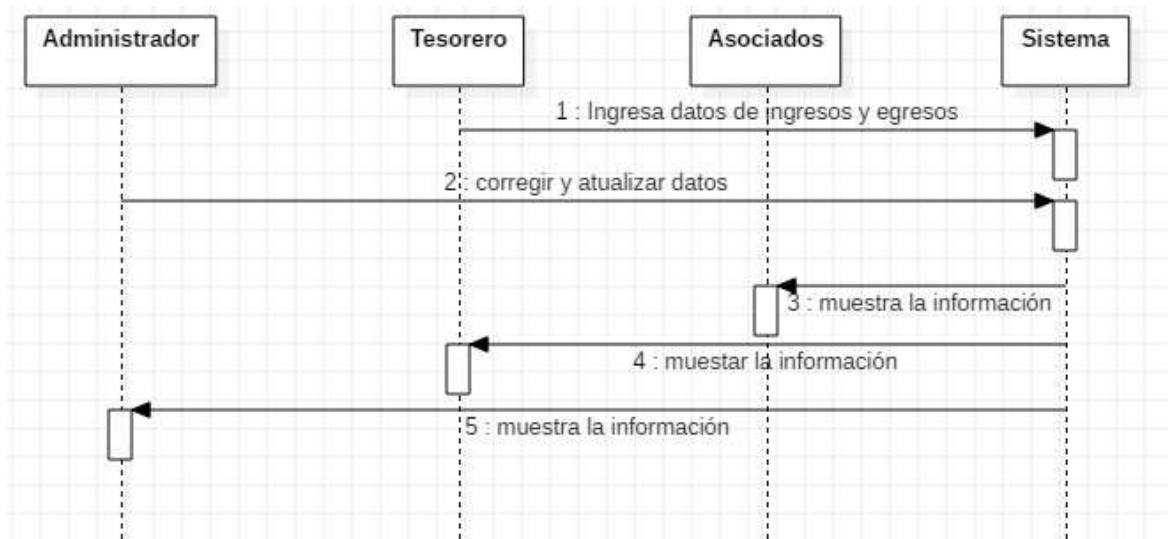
Administrador

Tesorero

Asociados

Sistema

1 : Ingresa datos de ingresos y egresos

2 : corregir y atualizar datos

3 : muestra la información

4 : muestar la información

5 : muestra la información